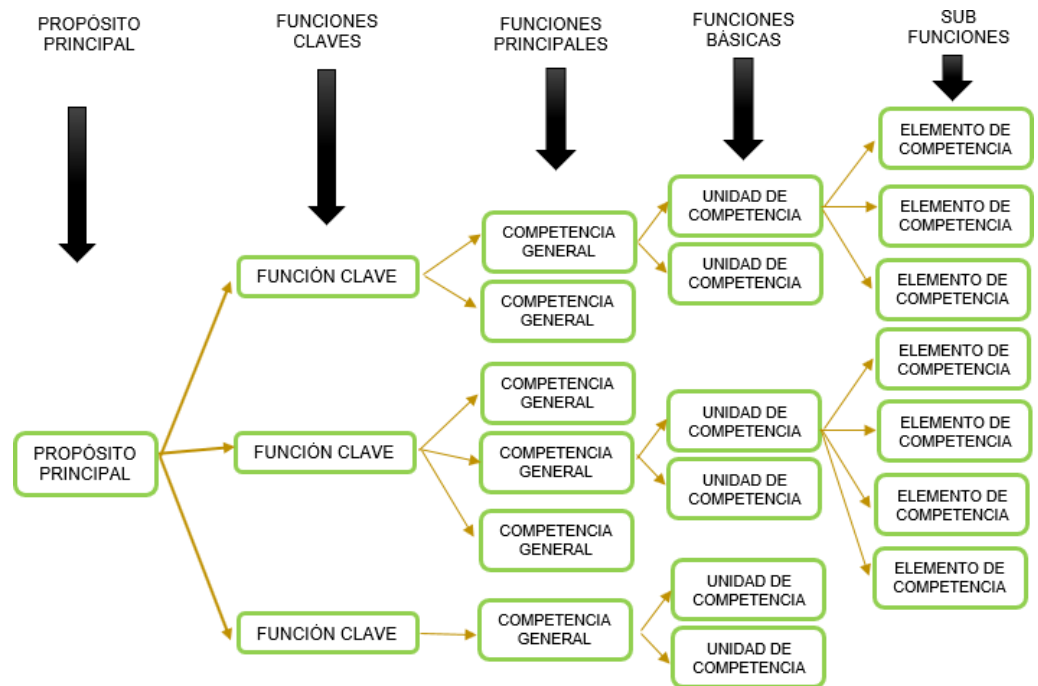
PROPÓSITO PRINCIPAL

FUNCIONES CLAVES

FUNCIONES PRINCIPALES

FUNCIONES BÁSICAS

SUB FUNCIONES

PROPÓSITO PRINCIPAL

FUNCIÓN CLAVE

FUNCIÓN CLAVE

FUNCIÓN CLAVE

COMPETENCIA GENERAL

COMPETENCIA GENERAL

COMPETENCIA GENERAL

COMPETENCIA GENERAL

COMPETENCIA GENERAL

COMPETENCIA GENERAL

UNIDAD DE COMPETENCIA

UNIDAD DE COMPETENCIA

UNIDAD DE COMPETENCIA

UNIDAD DE COMPETENCIA

UNIDAD DE COMPETENCIA

UNIDAD DE COMPETENCIA

ELEMENTO DE COMPETENCIA

ELEMENTO DE COMPETENCIA

ELEMENTO DE COMPETENCIA

ELEMENTO DE COMPETENCIA

ELEMENTO DE COMPETENCIA

ELEMENTO DE COMPETENCIA

ELEMENTO DE COMPETENCIA